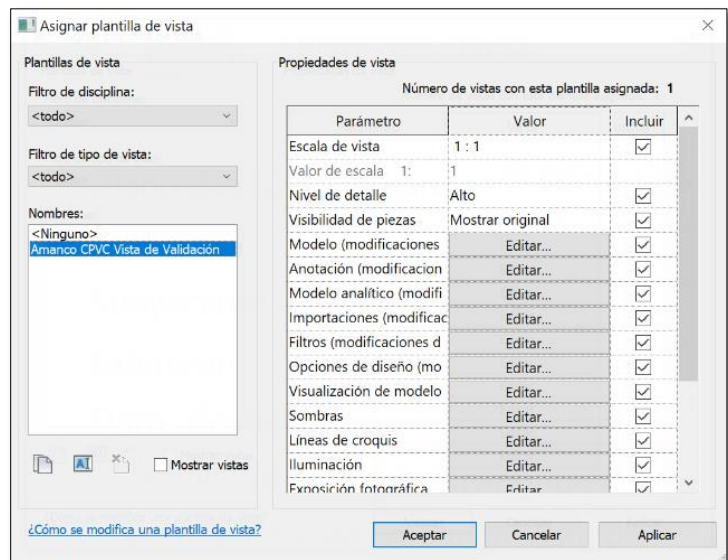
Asignar plantilla de vista

Plantillas de vista

Filtro de disciplina:

<todo>

Filtro de tipo de vista:

<todo>

Nombres:

<Ninguno>
Amanco CPVC Vista de Validación

Mostrar vistas

Propiedades de vista

Número de vistas con esta plantilla asignada: 1

| Parámetro | Valor | Incluir |
|---|---|---|
| Escala de vista | 1 : 1 | ☑ |
| Valor de escala 1: | 1 | |
| Nivel de detalle | Alto | ☑ |
| Visibilidad de piezas | Mostrar original | ☑ |
| Modelo (modificaciones | Editar... | ☑ |
| Anotación (modificacion | Editar... | ☑ |
| Modelo analítico (modifi | Editar... | ☑ |
| Importaciones (modificac | Editar... | ☑ |
| Filtros (modificaciones d | Editar... | ☑ |
| Opciones de diseño (mo | Editar... | ☑ |
| Visualización de modelo | Editar... | ☑ |
| Sombras | Editar... | ☑ |
| Líneas de croquis | Editar... | ☑ |
| Iluminación | Editar... | ☑ |
| Exposición fotográfica | Editar | ☑ |

¿Cómo se modifica una plantilla de vista?

Aceptar Cancelar Aplicar